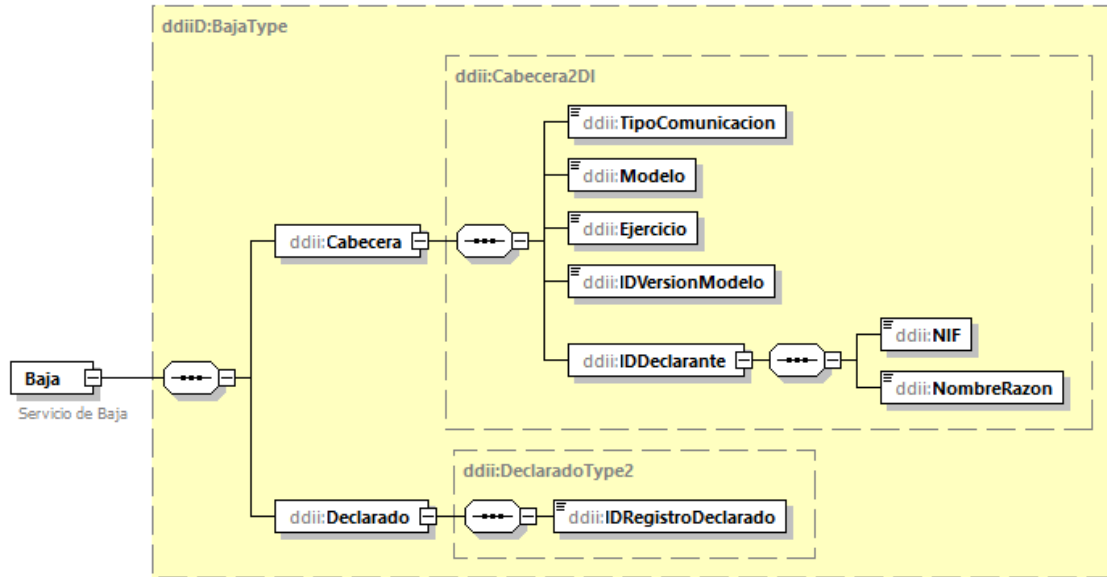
ddiiD:BajaType

ddii:Cabecera2DI

ddii:TipoComunicacion

ddii:Modelo

ddii:Ejercicio

ddii:IDVersionModelo

ddii:Cabecera

ddii:IDDeclarante

ddii:NIF

ddii:NombreRazon

Baja

Servicio de Baja

ddii:DeclaradoType2

ddii:Declarado

ddii:IDRegistroDeclarado